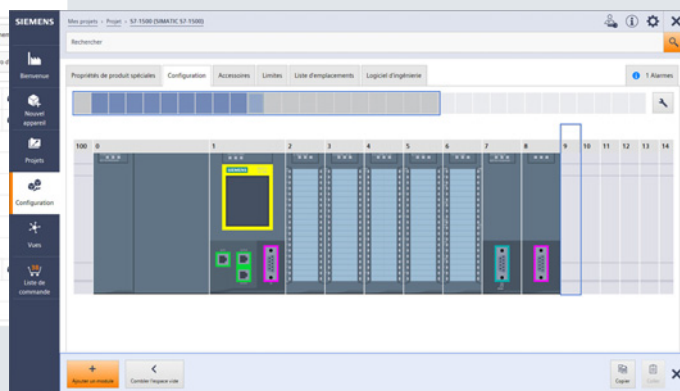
SIEMENS

Mes projets > Projet > S7-1500 (SIMATIC S7-1500)

Rechercher

Bienvenue

Nouvel appareil

Projets

Configuration

Vues

Liste de commande

Propriétés de produit spéciales | Configuration | Accessoires | Limites | Liste d'emplacements | Logiciel d'ingénierie

1 Alarmes

100 0 1 2 3 4 5 6 7 8 9 10 11 12 13 14

SIEMENS

Ajouter un module

Combler l'espace vide

Copier

Coller